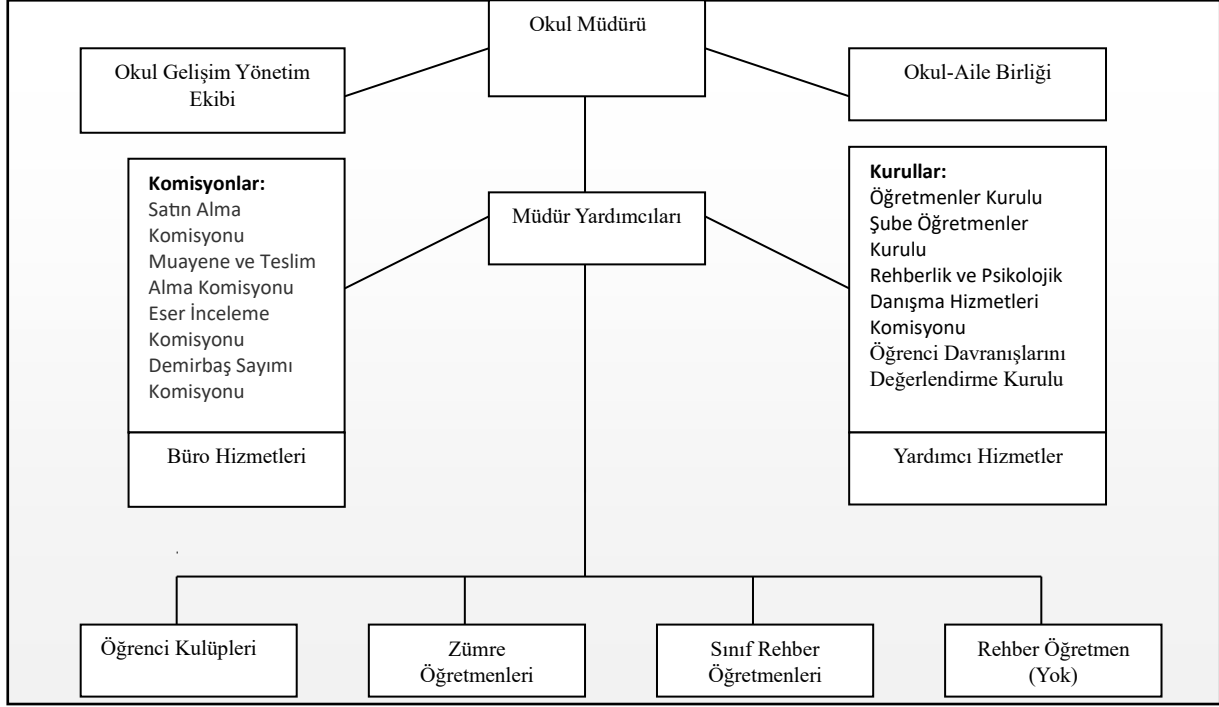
Okul Müdürü

Okul Gelişim Yönetim Ekibi

Okul-Aile Birliği

Komisyonlar:
Satın Alma Komisyonu
Muayene ve Teslim Alma Komisyonu
Eser İnceleme Komisyonu
Demirbaş Sayımı Komisyonu

Büro Hizmetleri

Müdür Yardımcıları

Kurullar:
Öğretmenler Kurulu
Şube Öğretmenler Kurulu
Rehberlik ve Psikolojik Danışma Hizmetleri Komisyonu
Öğrenci Davranışlarını Değerlendirme Kurulu

Yardımcı Hizmetler

Öğrenci Kulüpleri

Zümre Öğretmenleri

Sınıf Rehber Öğretmenleri

Rehber Öğretmen (Yok)